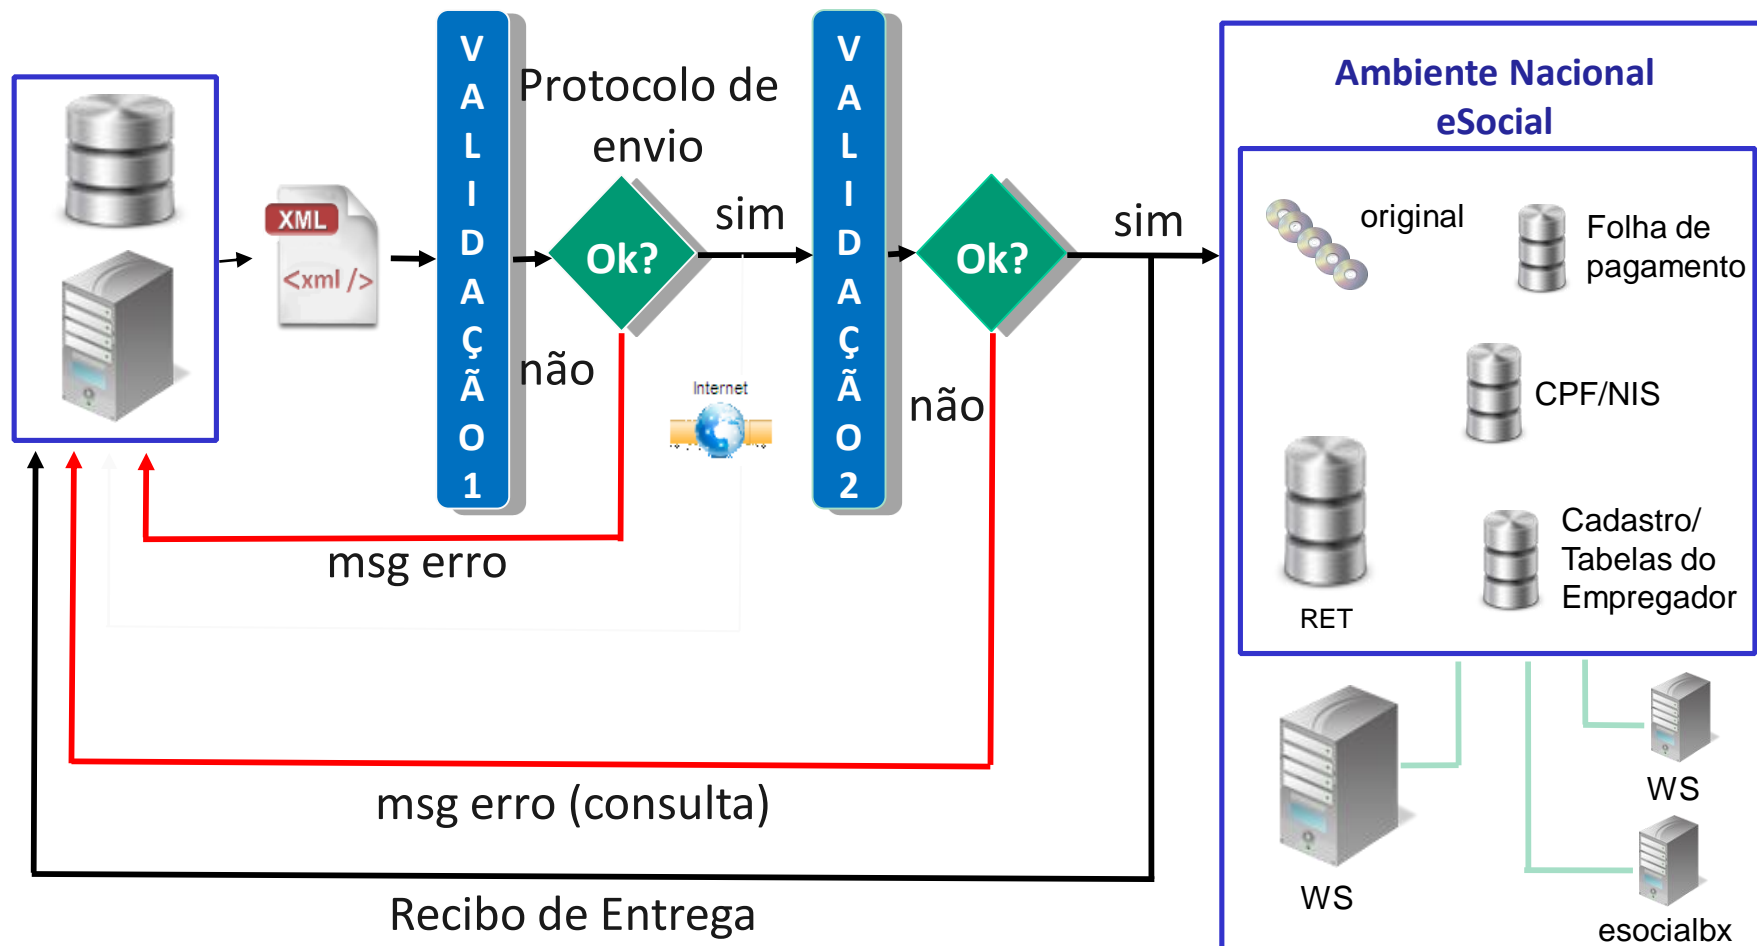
XML
<xml />

V
A
L
I
D
A
Ç
Ã
O
1

Protocolo de envio

Ok?

sim

não

Internet

V
A
L
I
D
A
Ç
Ã
O
2

Ok?

sim

não

msg erro

msg erro (consulta)

Recibo de Entrega

Ambiente Nacional eSocial

original

Folha de pagamento

CPF/NIS

RET

Cadastro/ Tabelas do Empregador

WS

WS

esocialbx